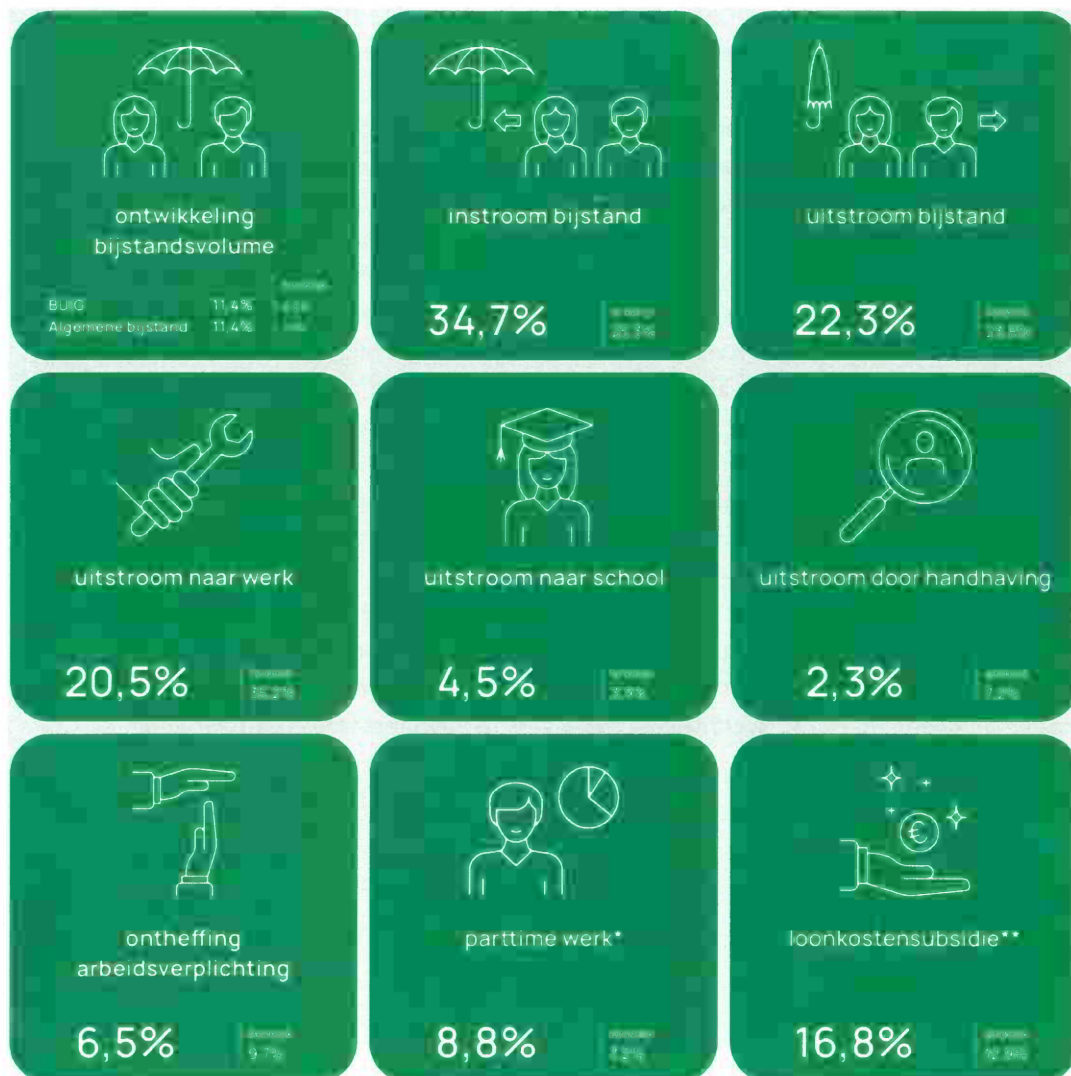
ontwikkeling bijstandsvolume

BUIG 11,4% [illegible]
Algemene bijstand 11,4% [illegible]

instroom bijstand

34,7% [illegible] 25,3%

uitstroom bijstand

22,3% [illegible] 28,8%

uitstroom naar werk

20,5% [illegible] 16,2%

uitstroom naar school

4,5% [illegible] 2,5%

uitstroom door handhaving

2,3% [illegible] 1,2%

ontheffing arbeidsverplichting

6,5% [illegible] 9,7%

parttime werk*

8,8% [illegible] 7,2%

loonkostensubsidie**

16,8% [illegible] 12,8%